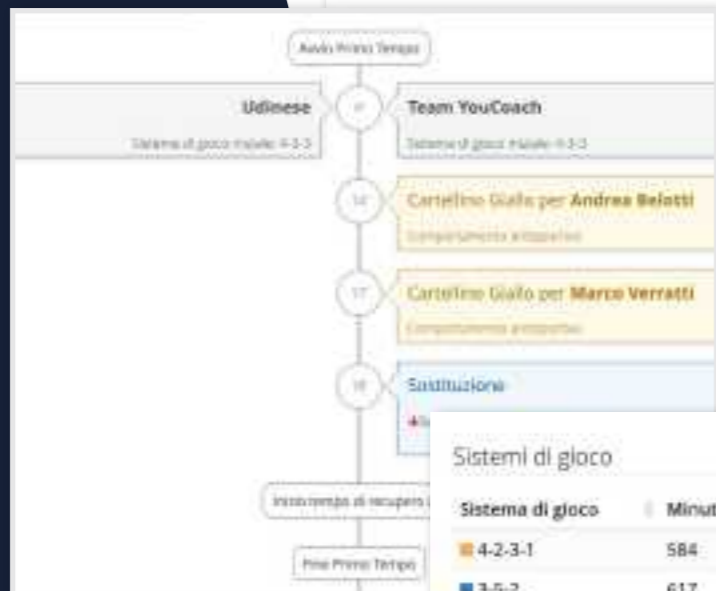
Avvio Primo Tempo

Udinese

Sistema di gioco iniziale: 4-3-3

0'

Team YouCoach

Sistema di gioco iniziale: 4-3-3

14'

Cartellino Giallo per Andrea Belotti

Comportamento antisportivo

17'

Cartellino Giallo per Marco Verratti

Comportamento antisportivo

18'

Sostituzione

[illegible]

Inizio tempo di recupero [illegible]

Fine Primo Tempo

Sistemi di gioco

| Sistema di gioco | Minut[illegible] |
|---|---|
| 4-2-3-1 | 584 |
| 3-5-2 | 617 |